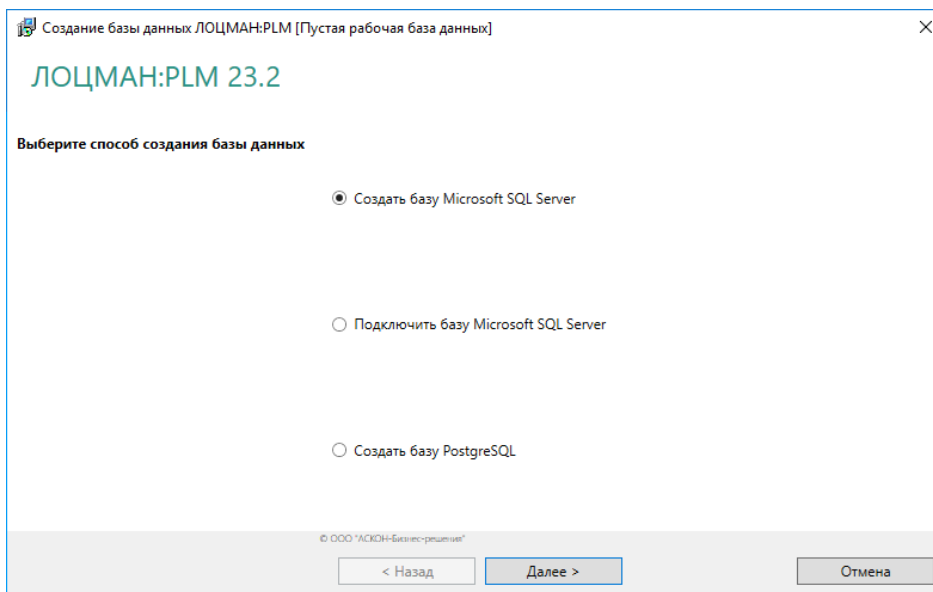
Создание базы данных ЛОЦМАН:PLM [Пустая рабочая база данных]

ЛОЦМАН:PLM 23.2

Выберите способ создания базы данных

Создать базу Microsoft SQL Server

Подключить базу Microsoft SQL Server

Создать базу PostgreSQL

© ООО "АСКОН-Бизнес-решения"

< Назад

Далее >

Отмена